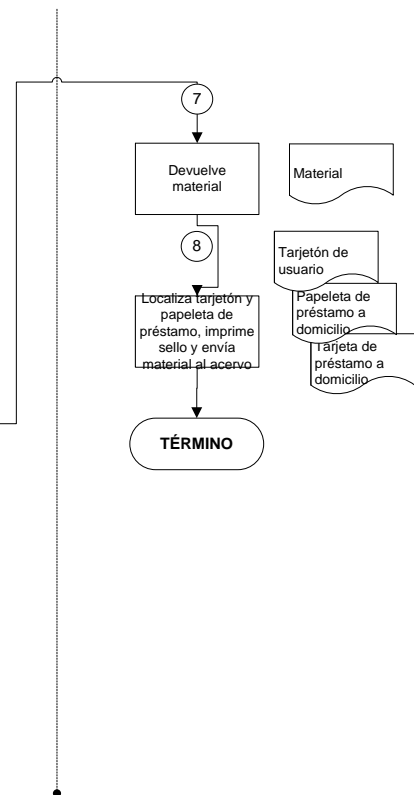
7

Devuelve material

Material

8

Tarjetón de usuario

Papeleta de préstamo a domicilio

Tarjeta de préstamo a domicilio

Localiza tarjetón y papeleta de préstamo, imprime sello y envía material al acervo

TÉRMINO